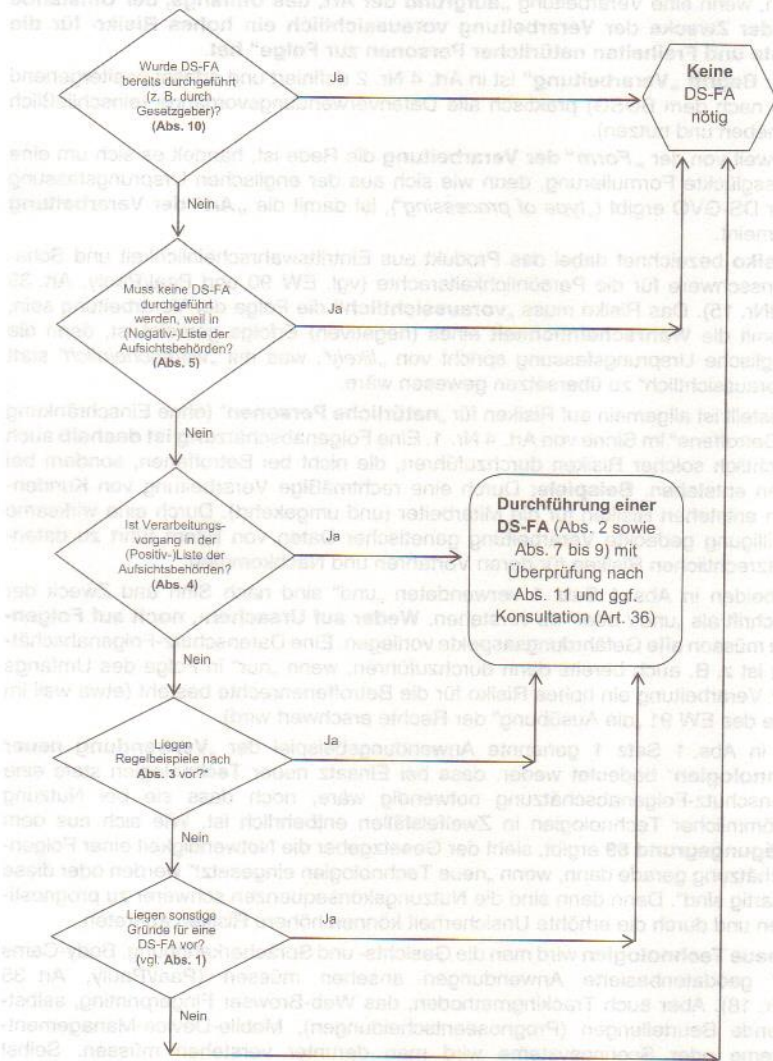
Wurde DS-FA bereits durchgeführt (z. B. durch Gesetzgeber)? (Abs. 10)

Ja

Keine DS-FA nötig

Nein

Muss keine DS-FA durchgeführt werden, weil in (Negativ-)Liste der Aufsichtsbehörden? (Abs. 5)

Ja

Nein

Ist Verarbeitungsvorgang in der (Positiv-)Liste der Aufsichtsbehörden? (Abs. 4)

Ja

Durchführung einer DS-FA (Abs. 2 sowie Abs. 7 bis 9) mit Überprüfung nach Abs. 11 und ggf. Konsultation (Art. 36)

Nein

Liegen Regelbeispiele nach Abs. 3 vor?*

Ja

Nein

Liegen sonstige Gründe für eine DS-FA vor? (vgl. Abs. 1)

Ja

Nein